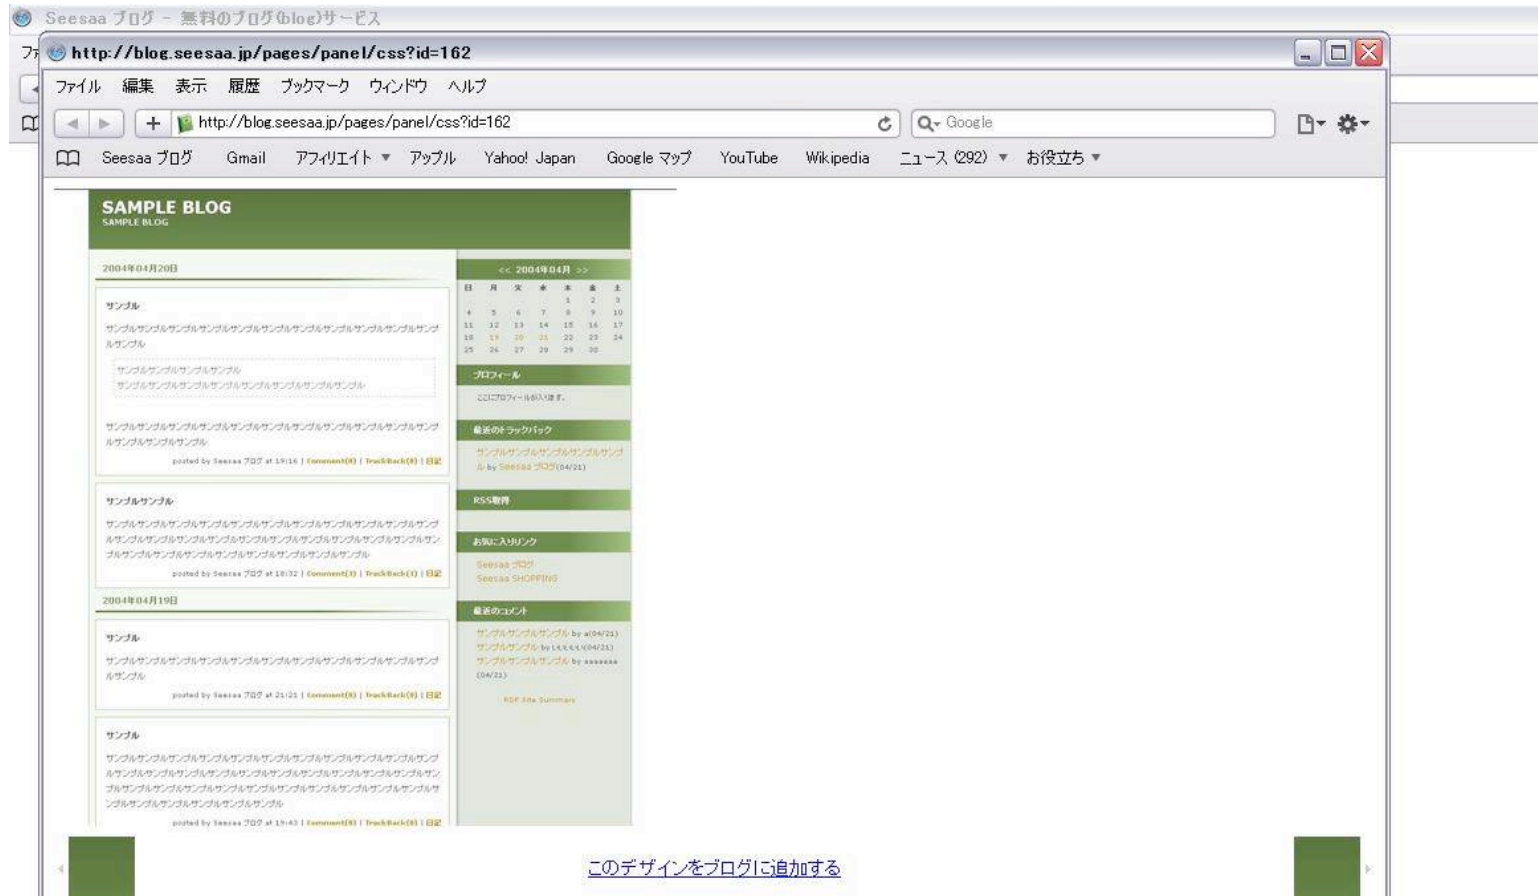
Seesaa ブログ － 無料のブログ(blog)サービス

http://blog.seesaa.jp/pages/panel/css?id=162

ファイル 編集 表示 履歴 ブックマーク ウィンドウ ヘルプ

http://blog.seesaa.jp/pages/panel/css?id=162

Google

Seesaa ブログ Gmail アフィリエイト ▼ アップル Yahoo! Japan Google マップ YouTube Wikipedia ニュース (292) ▼ お役立ち ▼

SAMPLE BLOG
SAMPLE BLOG

2004年04月20日

サンプル

サンプルサンプルサンプルサンプルサンプルサンプルサンプルサンプルサンプルサンプルサンプル

サンプルサンプルサンプルサンプル
サンプルサンプルサンプルサンプルサンプルサンプルサンプルサンプル

サンプルサンプルサンプルサンプルサンプルサンプルサンプルサンプルサンプルサンプルサンプルサンプル

posted by Seesaa ブログ at 19:16 | Comment(0) | TrackBack(0) | 日記

サンプルサンプル

サンプルサンプルサンプルサンプルサンプルサンプルサンプルサンプルサンプルサンプルサンプルサンプルサンプルサンプルサンプルサンプルサンプルサンプルサンプルサンプルサンプルサンプルサンプルサンプルサンプルサンプルサンプルサンプルサンプルサンプル

posted by Seesaa ブログ at 18:32 | Comment(3) | TrackBack(1) | 日記

2004年04月19日

サンプル

サンプルサンプルサンプルサンプルサンプルサンプルサンプルサンプルサンプルサンプルサンプル

posted by Seesaa ブログ at 21:21 | Comment(0) | TrackBack(0) | 日記

サンプル

サンプルサンプルサンプルサンプルサンプルサンプルサンプルサンプルサンプルサンプルサンプルサンプルサンプルサンプルサンプルサンプルサンプルサンプルサンプルサンプルサンプルサンプルサンプルサンプルサンプルサンプルサンプルサンプルサンプルサンプルサンプルサンプルサンプルサンプルサンプルサンプルサンプルサンプルサンプル

posted by Seesaa ブログ at 19:43 | Comment(0) | TrackBack(0) | 日記

<< 2004年04月 >>

| 日 | 月 | 火 | 水 | 木 | 金 | 土 |
|---|---|---|---|---|---|---|
| | | | | 1 | 2 | 3 |
| 4 | 5 | 6 | 7 | 8 | 9 | 10 |
| 11 | 12 | 13 | 14 | 15 | 16 | 17 |
| 18 | 19 | 20 | 21 | 22 | 23 | 24 |
| 25 | 26 | 27 | 28 | 29 | 30 | |

プロフィール

ここにプロフィールが入ります。

最近のトラックバック

サンプルサンプルサンプルサンプルサンプル by Seesaa ブログ(04/21)

RSS取得

お気に入りリンク

Seesaa ブログ
Seesaa SHOPPING

最近のコメント

サンプルサンプルサンプル by a(04/21)
サンプルサンプル by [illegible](04/21)
サンプルサンプルサンプル by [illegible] (04/21)

RDF Site Summary

このデザインをブログに追加する